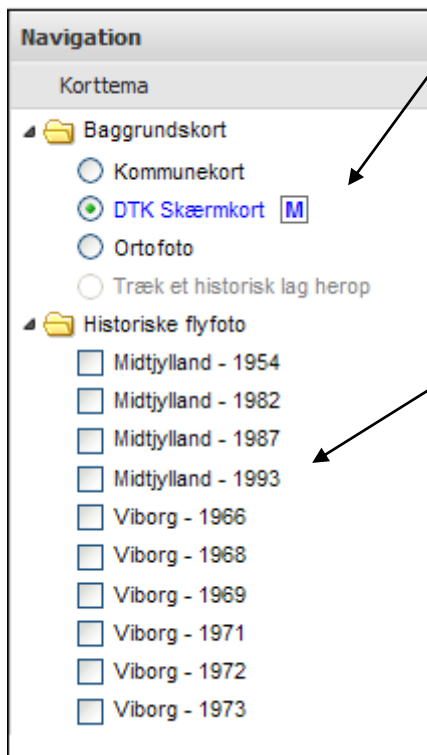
Navigation

Korttema

Baggrundskort

Kommunekort

DTK Skærmkort M

Ortofoto

Træk et historisk lag herop

Historiske flyfoto

Midtjylland - 1954

Midtjylland - 1982

Midtjylland - 1987

Midtjylland - 1993

Viborg - 1966

Viborg - 1968

Viborg - 1969

Viborg - 1971

Viborg - 1972

Viborg - 1973